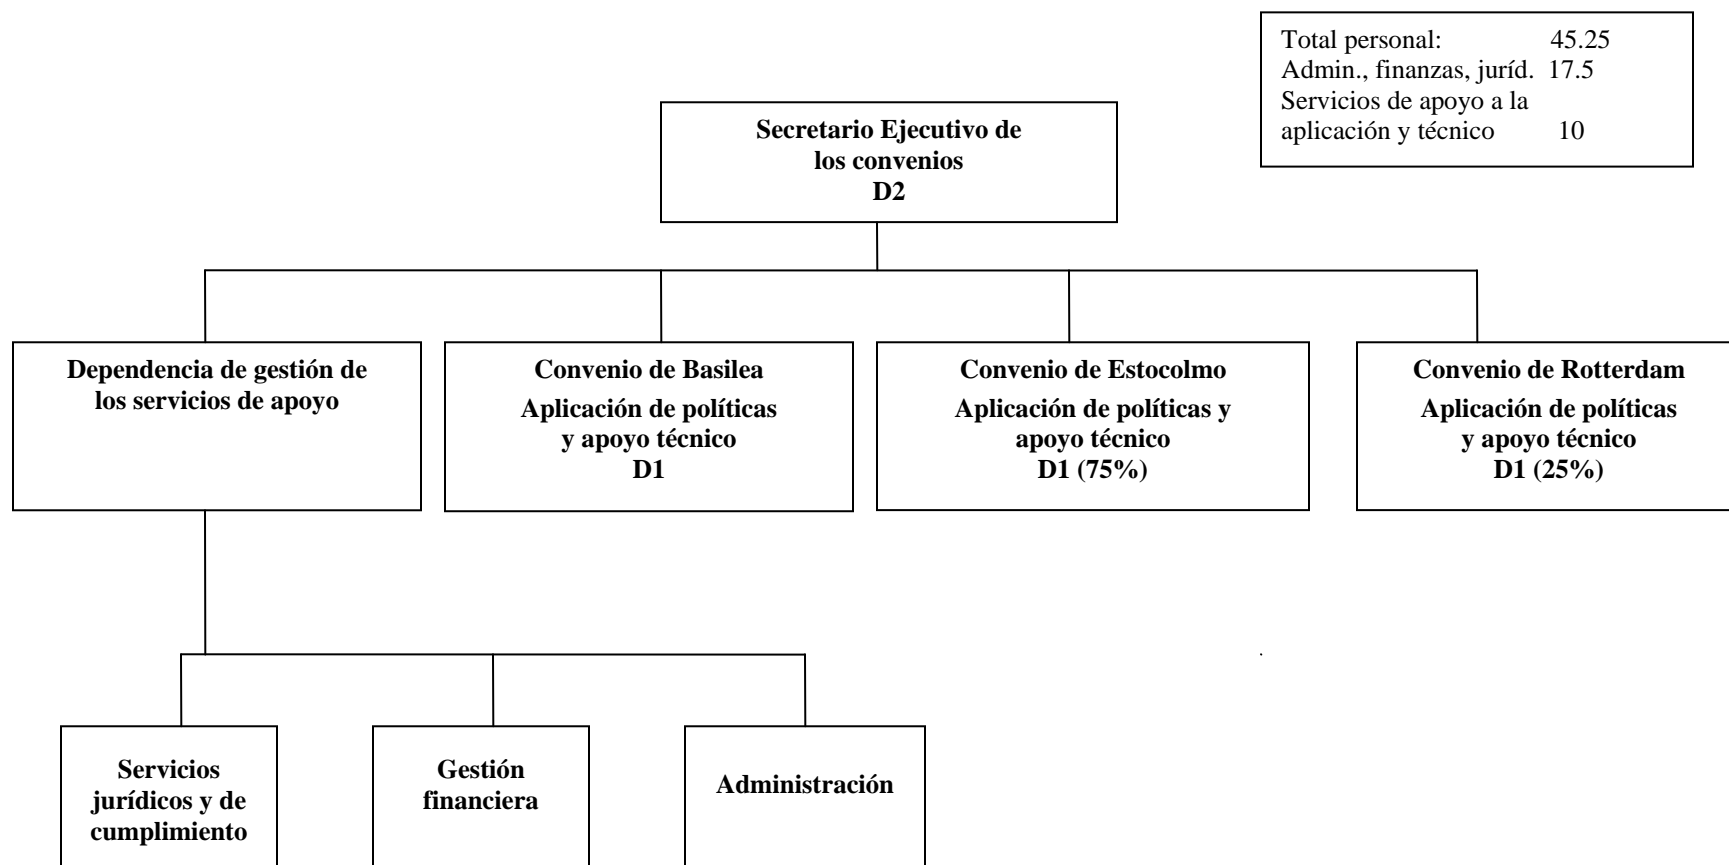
Total personal: 45.25
Admin., finanzas, muríd. 17.5
Servicios de apoyo a la aplicación y técnico 10

Secretario Ejecutivo de los convenios
D2

Dependencia de gestión de los servicios de apoyo

Convenio de Basilea
Aplicación de políticas y apoyo técnico
D1

Convenio de Estocolmo
Aplicación de políticas y apoyo técnico
D1 (75%)

Convenio de Rotterdam
Aplicación de políticas y apoyo técnico
D1 (25%)

Servicios jurídicos y de cumplimiento

Gestión financiera

Administración